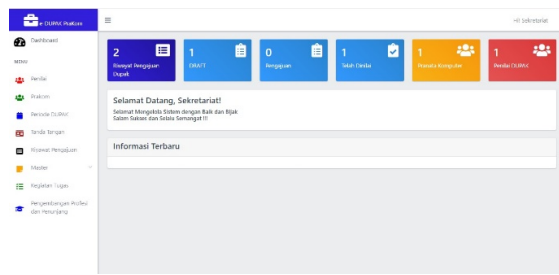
e-DUPAK Pranata

Dashboard

MENU

Penilai

Pranata

Periode DUPAK

Tanda Tangan

Riwayat Pengajuan

Master

Kegiatan Tugas

Pengembangan Profesi dan Penunjang

≡

Hi Sekretariat

2
Riwayat Pengajuan Dupak

1
DRAFT

0
Pengajuan

1
Telah Dinilai

1
Pranata Komputer

1
Penilai DUPAK

Selamat Datang, Sekretariat!

Selamat Mengelola Sistem dengan Baik dan Bijak
Salam Sukses dan Selalu Semangat !!!

Informasi Terbaru